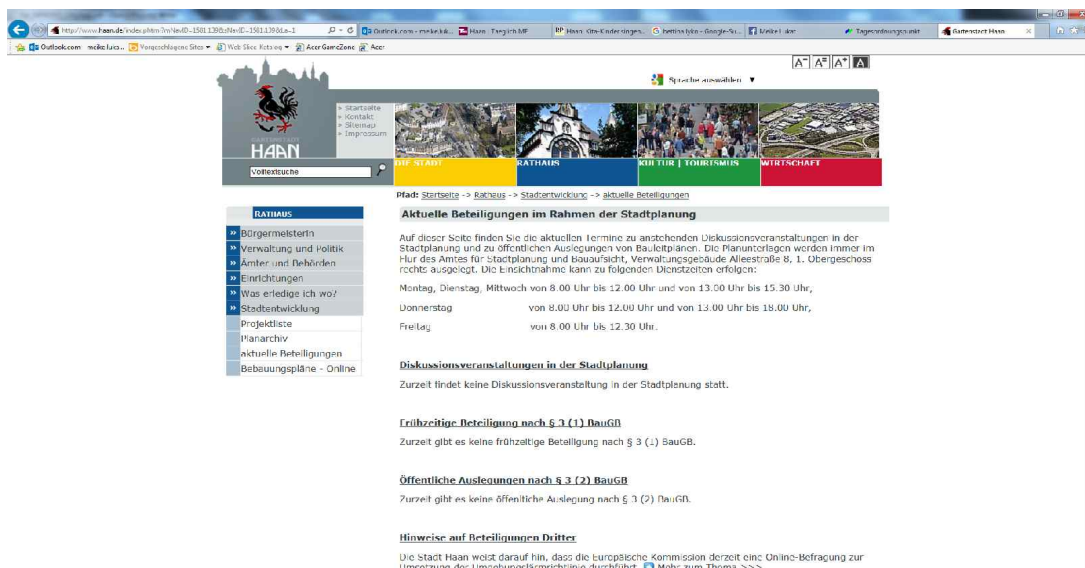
http://www.haan.de/index.phtm?mNavID=1581.139&sNavID=1581.139&La=1
Outlook.com - meike.lu... | Haan_Tageblatt ME | RP Haan: Ohr-Kinder singen... | bettina lyko - Google-Su... | Meike Luker | Tagesordnungspunkt | Gartenstadt Haan

Outlook.com | meike.luks... | Vorgeschlagene Sites | Web Slice Katalog | Acer GameZone | Acer

A⁻ A⁼ A⁺ A

Sprache auswählen ▼

» Startseite
» Kontakt
» Sitemap
» Impressum

HAAN

Volltextsuche

DIE STADT | RATHAUS | KULTUR | TOURISMUS | WIRTSCHAFT

Pfad: Startseite -> Rathaus -> Stadtentwicklung -> aktuelle Beteiligungen

RATHAUS
» Bürgermeisterin
» Verwaltung und Politik
» Ämter und Behörden
» Einrichtungen
» Was erledige ich wo?
» Stadtentwicklung
Projektliste
Planarchiv
aktuelle Beteiligungen
Bebauungspläne - Online

Aktuelle Beteiligungen im Rahmen der Stadtplanung

Auf dieser Seite finden Sie die aktuellen Termine zu anstehenden Diskussionsveranstaltungen in der Stadtplanung und zu öffentlichen Auslegungen von Bauleitplänen. Die Planunterlagen werden immer im Flur des Amtes für Stadtplanung und Bauaufsicht, Verwaltungsgebäude Alleestraße 8, 1. Obergeschoss rechts ausgelegt. Die Einsichtnahme kann zu folgenden Dienstzeiten erfolgen:

Montag, Dienstag, Mittwoch von 8.00 Uhr bis 12.00 Uhr und von 13.00 Uhr bis 15.30 Uhr,

Donnerstag von 8.00 Uhr bis 12.00 Uhr und von 13.00 Uhr bis 18.00 Uhr,

Freitag von 8.00 Uhr bis 12.30 Uhr.

Diskussionsveranstaltungen in der Stadtplanung

Zurzeit findet keine Diskussionsveranstaltung in der Stadtplanung statt.

Frühzeitige Beteiligung nach § 3 (1) BauGB

Zurzeit gibt es keine frühzeitige Beteiligung nach § 3 (1) BauGB.

Öffentliche Auslegungen nach § 3 (2) BauGB

Zurzeit gibt es keine öffentliche Auslegung nach § 3 (2) BauGB.

Hinweise auf Beteiligungen Dritter

Die Stadt Haan weist darauf hin, dass die Europäische Kommission derzeit eine Online-Befragung zur Umsetzung der Umgebungslärmrichtlinie durchführt. Mehr zum Thema >>>